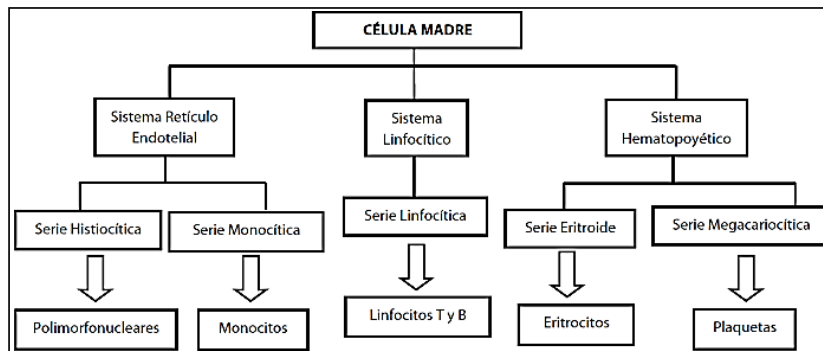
CÉLULA MADRE

Sistema Retículo Endotelial

Sistema Linfocítico

Sistema Hematopoyético

Serie Histiocítica

Serie Monocítica

Serie Linfocítica

Serie Eritroide

Serie Megacariocítica

Polimorfonucleares

Monocitos

Linfocitos T y B

Eritrocitos

Plaquetas